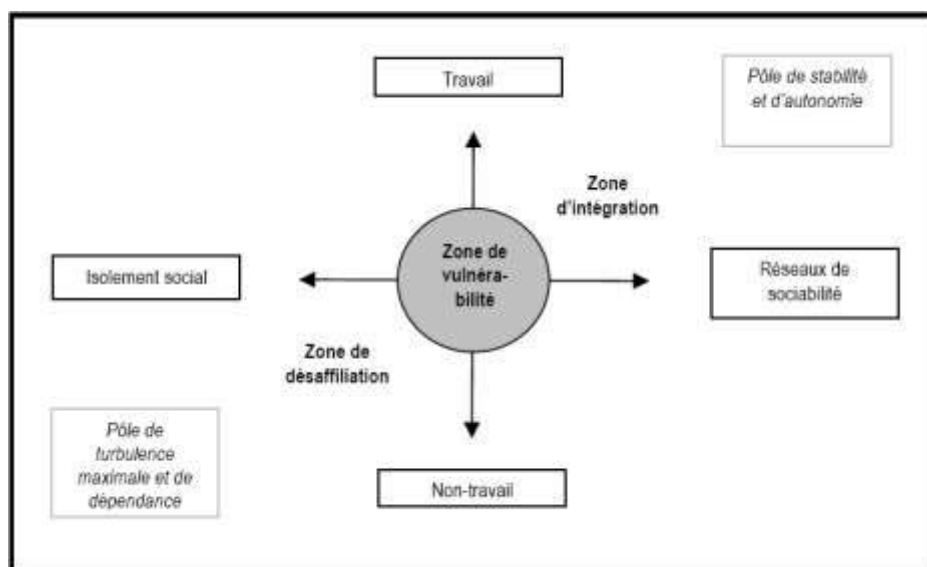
Travail

Pôle de stabilité et d'autonomie

Zone d'intégration

Isolement social

Zone de vulnéra-bilité

Réseaux de sociabilité

Zone de désaffiliation

Pôle de turbulence maximale et de dépendance

Non-travail